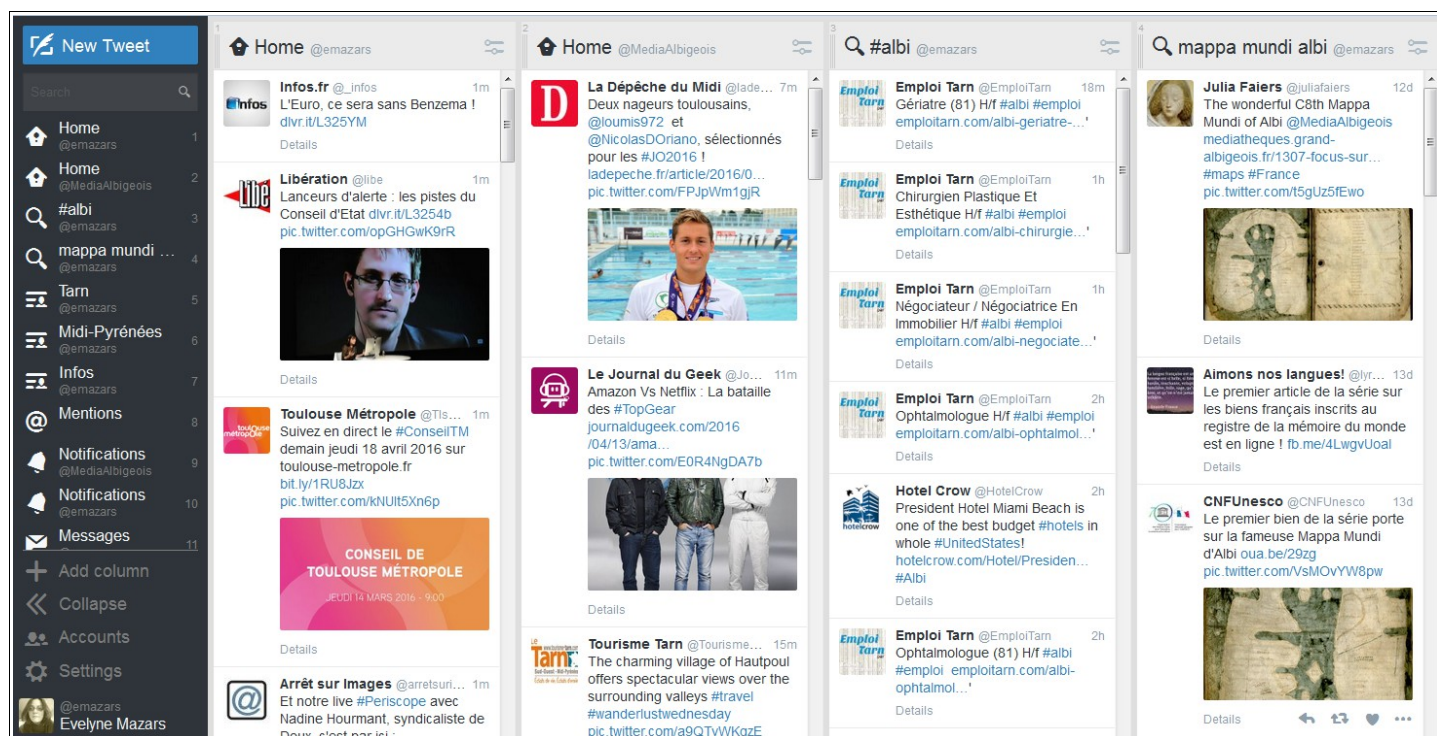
New Tweet

Search

Home @emazars 1
Home @MediaAlbigeois 2
#albi @emazars 3
mappa mundi … @emazars 4
Tarn @emazars 5
Midi-Pyrénées @emazars 6
Infos @emazars 7
Mentions 8
Notifications @MediaAlbigeois 9
Notifications @emazars 10
Messages 11
Add column
Collapse
Accounts
Settings
@emazars
Evelyne Mazars

1
Home @emazars

Infos.fr @_infos 1m
L'Euro, ce sera sans Benzema ! dlvr.it/L325YM
Details

Libération @libe 1m
Lanceurs d'alerte : les pistes du Conseil d'Etat dlvr.it/L3254b pic.twitter.com/opGHGwK9rR
Details

Toulouse Métropole @Tls... 1m
Suivez en direct le #ConseilTM demain jeudi 18 avril 2016 sur toulouse-metropole.fr bit.ly/1RU8Jzx pic.twitter.com/kNUlt5Xn6p
CONSEIL DE TOULOUSE MÉTROPOLE
JEUDI 14 MARS 2016 - 9:00
Details

Arrêt sur Images @arretsuri... 1m
Et notre live #Periscope avec Nadine Hourmant, syndicaliste de Doux, c'est par ici :

2
Home @MediaAlbigeois

La Dépêche du Midi @lade... 7m
Deux nageurs toulousains, @loumis972 et @NicolasDOriano, sélectionnés pour les #JO2016 ! ladepeche.fr/article/2016/0... pic.twitter.com/FPJpWm1gjR
Details

Le Journal du Geek @Jo... 11m
Amazon Vs Netflix : La bataille des #TopGear journaldugeek.com/2016 /04/13/ama... pic.twitter.com/E0R4NgDA7b
Details

Tourisme Tarn @Tourisme... 15m
The charming village of Hautpoul offers spectacular views over the surrounding valleys #travel #wanderlustwednesday pic.twitter.com/a9QTvWKqzE

3
#albi @emazars

Emploi Tarn @EmploiTarn 18m
Gériatre (81) H/f #albi #emploi emploitarn.com/albi-geriatre-...'
Details

Emploi Tarn @EmploiTarn 1h
Chirurgien Plastique Et Esthétique H/f #albi #emploi emploitarn.com/albi-chirurgie...'
Details

Emploi Tarn @EmploiTarn 1h
Négociateur / Négociatrice En Immobilier H/f #albi #emploi emploitarn.com/albi-negociate...'
Details

Emploi Tarn @EmploiTarn 2h
Ophtalmologue H/f #albi #emploi emploitarn.com/albi-ophtalmol...'
Details

Hotel Crow @HotelCrow 2h
President Hotel Miami Beach is one of the best budget #hotels in whole #UnitedStates! hotelcrow.com/Hotel/Presiden... #Albi
Details

Emploi Tarn @EmploiTarn 2h
Ophtalmologue (81) H/f #albi #emploi emploitarn.com/albi-ophtalmol...'
Details

4
mappa mundi albi @emazars

Julia Faiers @juliafaiers 12d
The wonderful C8th Mappa Mundi of Albi @MediaAlbigeois mediatheques.grand-albigeois.fr/1307-focus-sur... #maps #France pic.twitter.com/t5gUz5fEwo
Details

Aimons nos langues! @lyr... 13d
Le premier article de la série sur les biens français inscrits au registre de la mémoire du monde est en ligne ! fb.me/4LwgvUoal
Details

CNFUnesco @CNFUnesco 13d
Le premier bien de la série porte sur la fameuse Mappa Mundi d'Albi oua.be/29zg pic.twitter.com/VsMOvYW8pw
Details